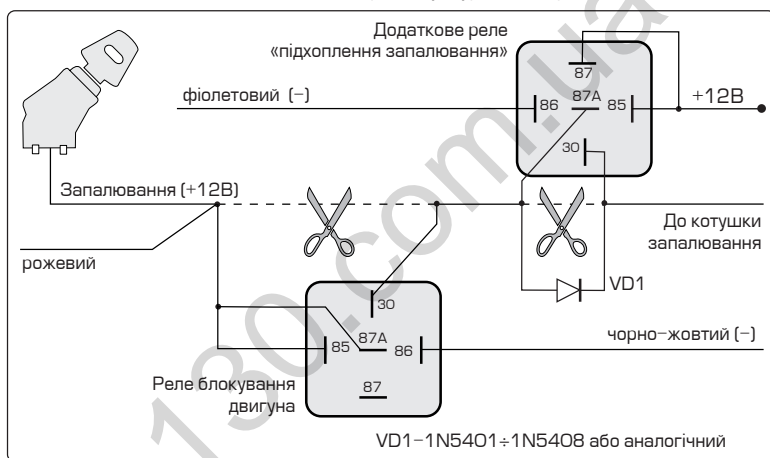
Додаткове реле
«підхоплення запалювання»

87
86 87A 85
30

фіолетовий (–)

+12В

Запалювання (+12В)

До котушки
запалювання

рожевий

VD1

30
87A
85 86

чорно–жовтий (–)

87

Реле блокування
двигуна

VD1–1N5401÷1N5408 або аналогічний

130.com.ua